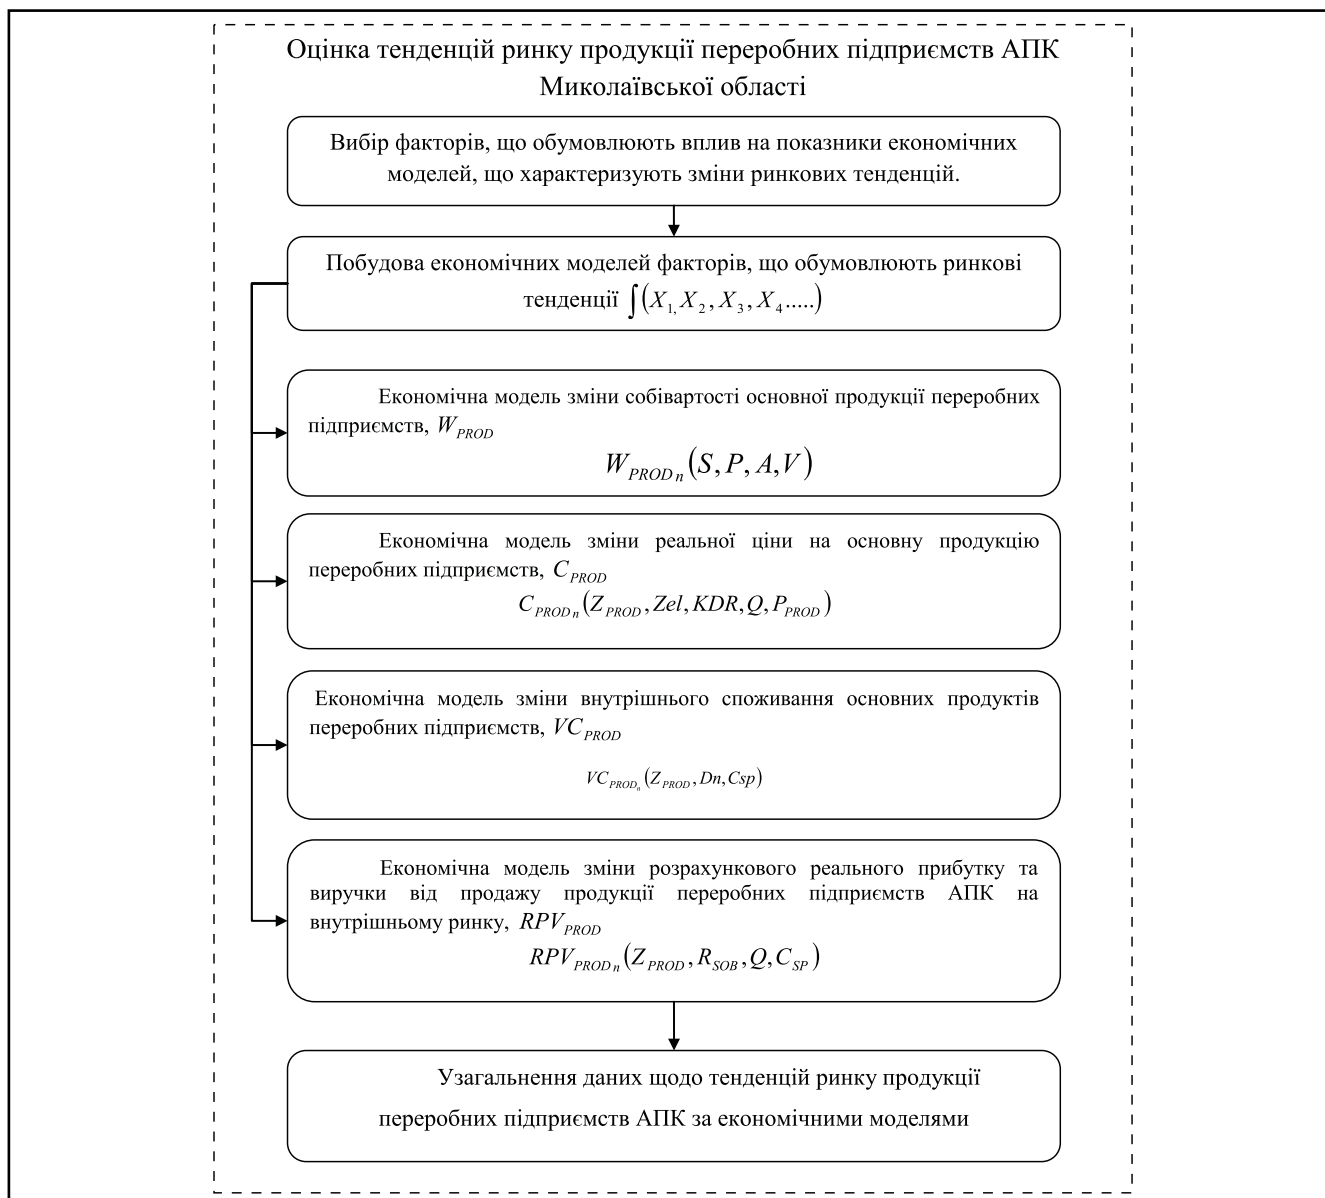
Оцінка тенденцій ринку продукції переробних підприємств АПК Миколаївської області

Вибір факторів, що обумовлюють вплив на показники економічних моделей, що характеризують зміни ринкових тенденцій.

Побудова економічних моделей факторів, що обумовлюють ринкові тенденції $\int(X_{1,} X_2, X_3, X_4.....)$

Економічна модель зміни собівартості основної продукції переробних підприємств, $W_{PROD}$

$W_{PROD\,n}(S, P, A, V)$

Економічна модель зміни реальної ціни на основну продукцію переробних підприємств, $C_{PROD}$

$C_{PROD\,n}(Z_{PROD}, Zel, KDR, Q, P_{PROD})$

Економічна модель зміни внутрішнього споживання основних продуктів переробних підприємств, $VC_{PROD}$

$VC_{PROD_n}(Z_{PROD}, Dn, Csp)$

Економічна модель зміни розрахункового реального прибутку та виручки від продажу продукції переробних підприємств АПК на внутрішньому ринку, $RPV_{PROD}$

$RPV_{PROD\,n}(Z_{PROD}, R_{SOB}, Q, C_{SP})$

Узагальнення даних щодо тенденцій ринку продукції переробних підприємств АПК за економічними моделями